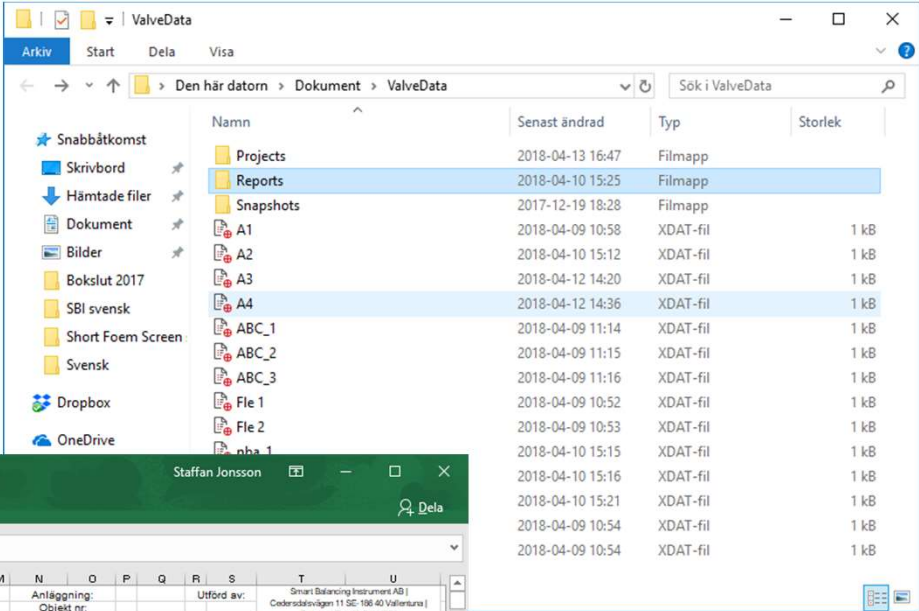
ValveData

Arkiv Start Dela Visa

Den här datorn > Dokument > ValveData

Sök i ValveData

Snabbåtkomst
Skrivbord
Hämtade filer
Dokument
Bilder
Bokslut 2017
SBI svensk
Short Foem Screen
Svensk
Dropbox
OneDrive

| Namn | Senast ändrad | Typ | Storlek |
|---|---|---|---|
| Projects | 2018-04-13 16:47 | Filmapp | |
| Reports | 2018-04-10 15:25 | Filmapp | |
| Snapshots | 2017-12-19 18:28 | Filmapp | |
| A1 | 2018-04-09 10:58 | XDAT-fil | 1 kB |
| A2 | 2018-04-10 15:12 | XDAT-fil | 1 kB |
| A3 | 2018-04-12 14:20 | XDAT-fil | 1 kB |
| A4 | 2018-04-12 14:36 | XDAT-fil | 1 kB |
| ABC_1 | 2018-04-09 11:14 | XDAT-fil | 1 kB |
| ABC_2 | 2018-04-09 11:15 | XDAT-fil | 1 kB |
| ABC_3 | 2018-04-09 11:16 | XDAT-fil | 1 kB |
| Fle 1 | 2018-04-09 10:52 | XDAT-fil | 1 kB |
| Fle 2 | 2018-04-09 10:53 | XDAT-fil | 1 kB |
| pha_1 | 2018-04-10 15:15 | XDAT-fil | 1 kB |
| | 2018-04-10 15:16 | XDAT-fil | 1 kB |
| | 2018-04-10 15:21 | XDAT-fil | 1 kB |
| | 2018-04-09 10:54 | XDAT-fil | 1 kB |
| | 2018-04-09 10:54 | XDAT-fil | 1 kB |

Staffan Jonsson
Dela

M N O P Q R S T U
Anläggning:
Objekt nr:
Utförd av:
Smart Balancing Instrument AB | Cedersdalsvägen 11 SE-186 40 Vallentuna |